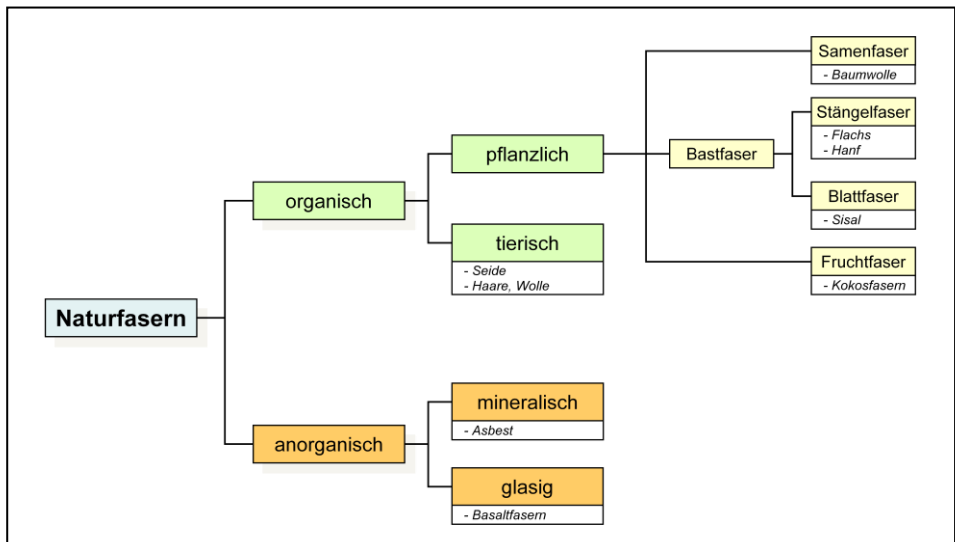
Naturfasern

organisch

pflanzlich

Bastfaser

Samenfaser
- Baumwolle

Stängelfaser
- Flachs
- Hanf

Blattfaser
- Sisal

Fruchtfaser
- Kokosfasern

tierisch
- Seide
- Haare, Wolle

anorganisch

mineralisch
- Asbest

glasig
- Basaltfasern